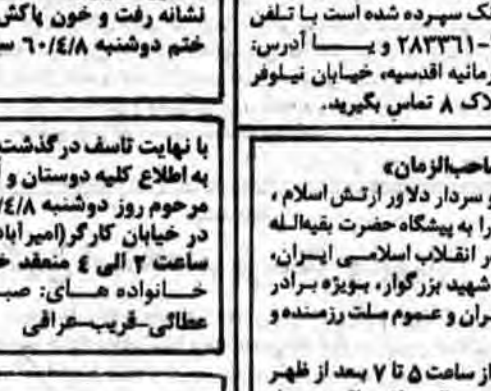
نشانه رفت و خون پاکش
ختم دوشنبه ۶۰/۴/۸ س

ک سپرده شده است با تلفن
۲۸۳۳۶۱- و یا آدرس:
رمانیه اقدسیه، خیابان نیلوفر
لاک ۸ تماس بگیرید.

با نهایت تاسف درگذشت
به اطلاع کلیه دوستان و
مرحوم روز دوشنبه ۶۰/۴/۸
در خیابان کارگر(امیر آباد
ساعت ۲ الی ٤ منعقد خ
خانواده های: صب
عطائی-قریب-عراقی

صاحب‌الزمان»
و سردار دلاور ارتش اسلام ،
را به پیشگاه حضرت بقیه‌الله
ر انقلاب اسلامی ایران،
شهید بزرگوار، بویژه برادر
یران و عموم ملت رزمنده و

از ساعت ۵ تا ۷ بعد از ظهر